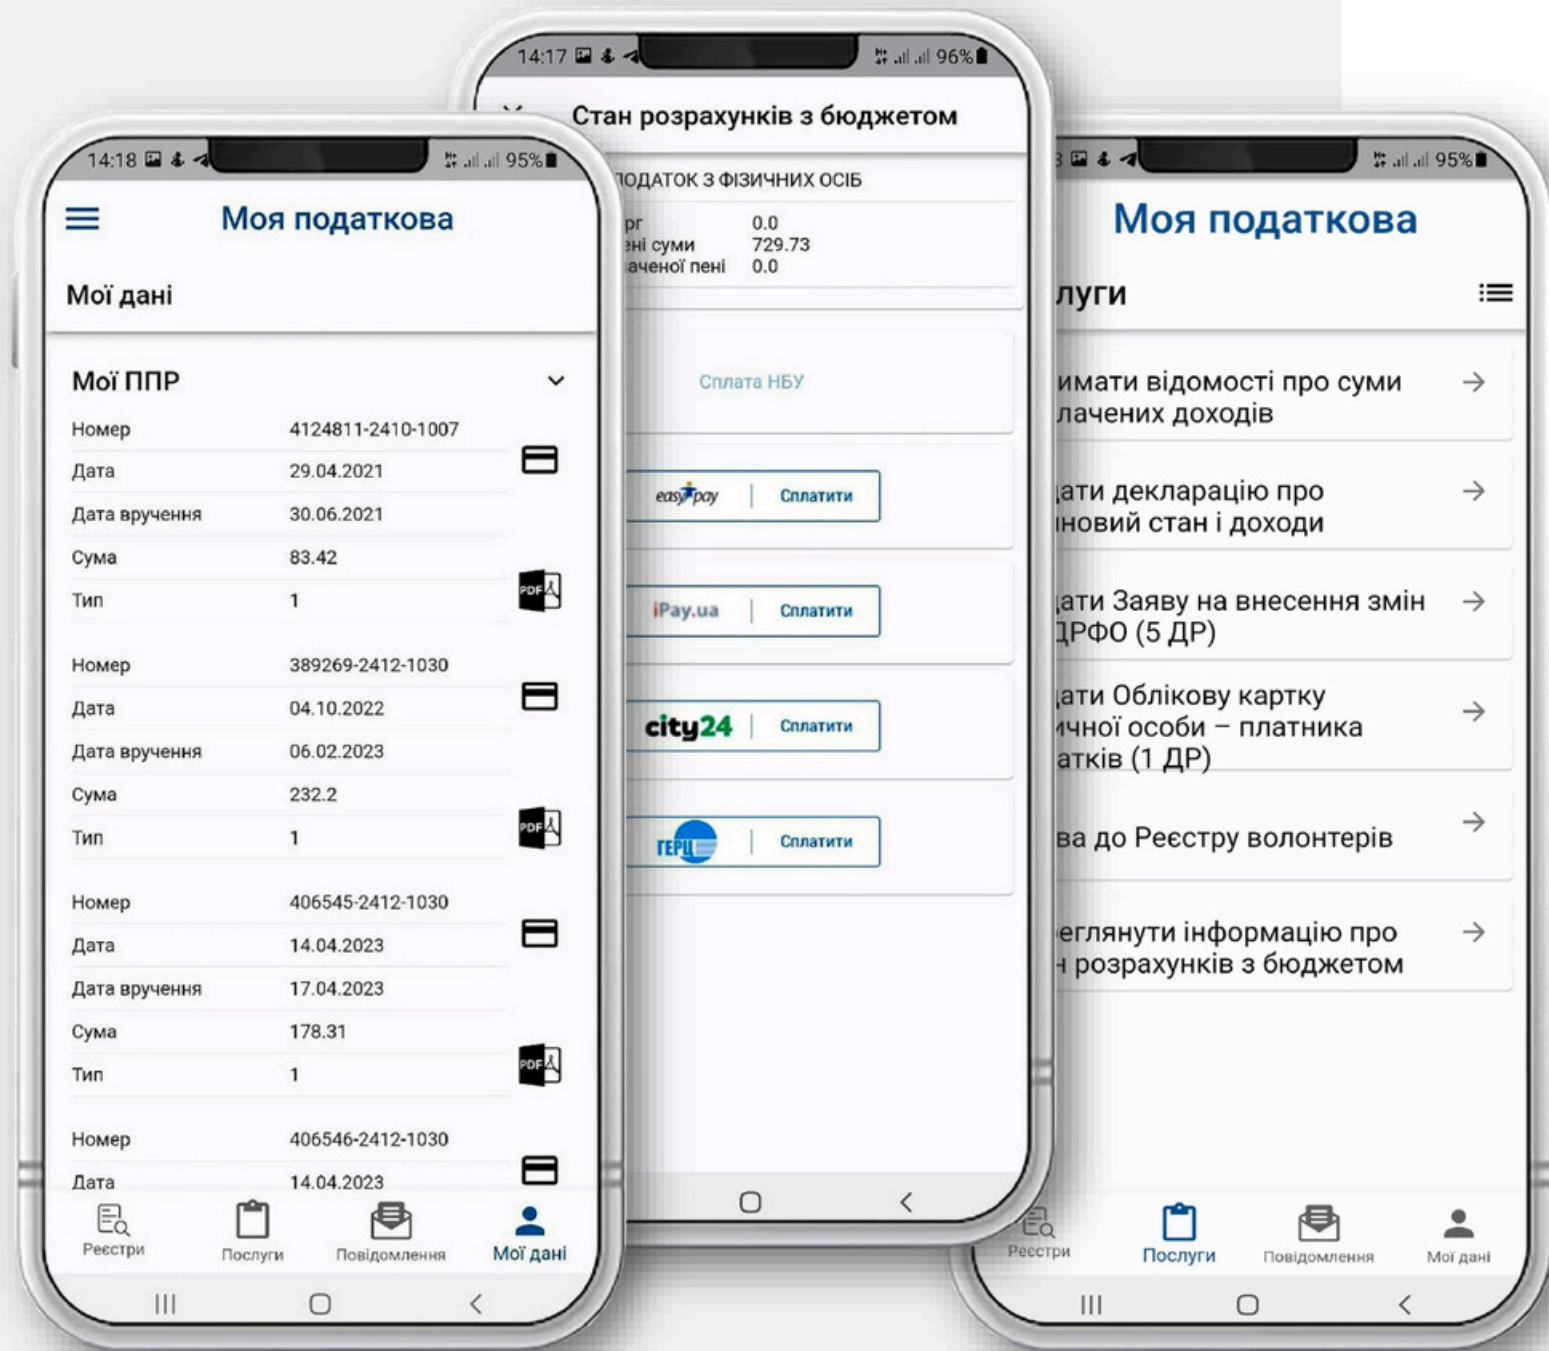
14:18 95%

Моя податкова

Мої дані

Мої ППР

| Номер | 4124811-2410-1007 |
|---|---|
| Дата | 29.04.2021 |
| Дата вручення | 30.06.2021 |
| Сума | 83.42 |
| Тип | 1 |

PDF

| Номер | 389269-2412-1030 |
|---|---|
| Дата | 04.10.2022 |
| Дата вручення | 06.02.2023 |
| Сума | 232.2 |
| Тип | 1 |

PDF

| Номер | 406545-2412-1030 |
|---|---|
| Дата | 14.04.2023 |
| Дата вручення | 17.04.2023 |
| Сума | 178.31 |
| Тип | 1 |

PDF

| Номер | 406546-2412-1030 |
|---|---|
| Дата | 14.04.2023 |

Реєстри Послуги Повідомлення Мої дані

14:17 96%

Стан розрахунків з бюджетом

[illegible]ОДАТОК З ФІЗИЧНИХ ОСІБ

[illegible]рг 0.0
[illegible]ені суми 729.73
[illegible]аченої пені 0.0

Сплата НБУ

easypay | Сплатити

iPay.ua | Сплатити

city24 | Сплатити

ГЕРЦ | Сплатити

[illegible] 95%

Моя податкова

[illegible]луги

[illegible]имати відомості про суми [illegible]лачених доходів →

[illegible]ати декларацію про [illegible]новий стан і доходи →

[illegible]ати Заяву на внесення змін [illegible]ДРФО (5 ДР) →

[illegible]ати Облікову картку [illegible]ичної особи – платника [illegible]атків (1 ДР) →

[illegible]ва до Реєстру волонтерів →

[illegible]еглянути інформацію про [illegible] розрахунків з бюджетом →

Реєстри Послуги Повідомлення Мої дані